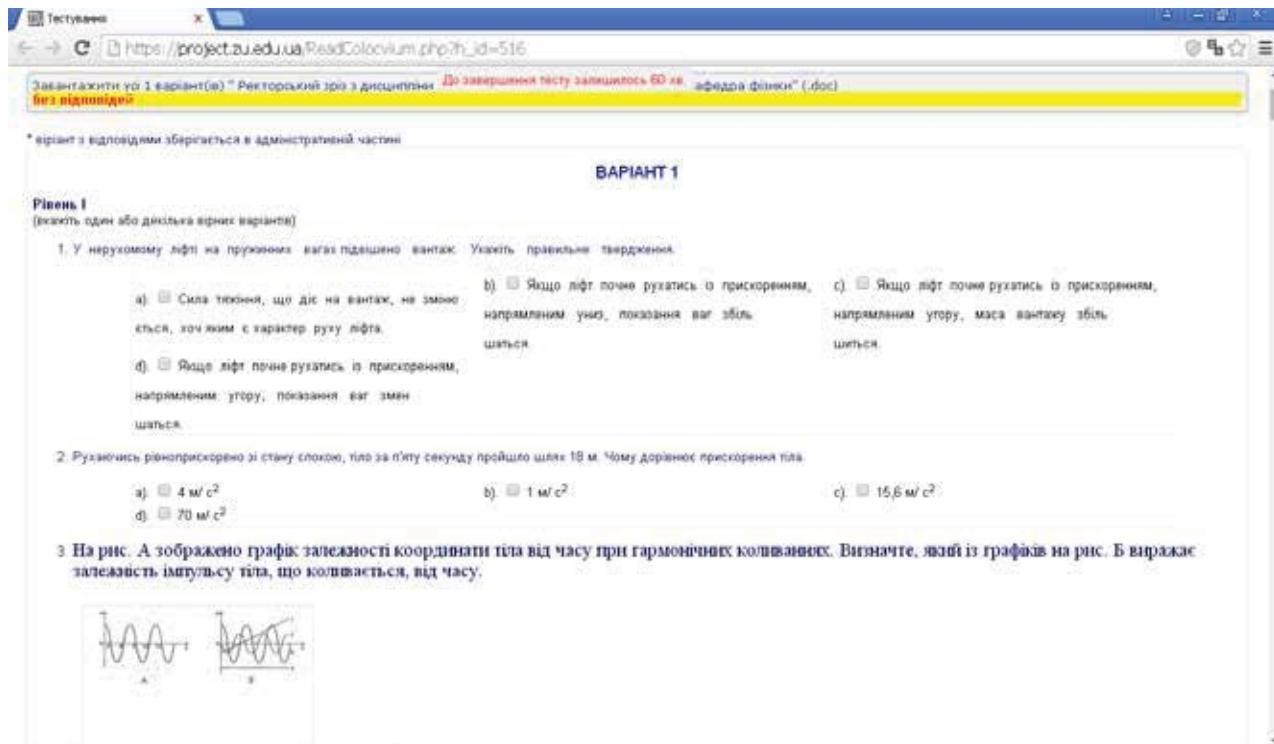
Тестування ×

https://project.zu.edu.ua/ReadColocvium.php?h_id=516

Завантажити усі 1 варіант(и) " Ректорський зріз з дисципліни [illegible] афедра фізики" (.doc)
До завершення тесту залишилось 60 хв.
без відповідей

* варіант з відповідями зберігається в адміністративній частині

ВАРІАНТ 1

Рівень І
(вкажіть один або декілька вірних варіантів)

1. У нерухомому ліфті на пружинних вагах підвішено вантаж. Укажіть правильне твердження.

a). Сила тяжіння, що діє на вантаж, не змінюється, хоч яким є характер руху ліфта.

b). Якщо ліфт почне рухатись із прискоренням, напрямленим униз, показання ваг збільшаться.

c). Якщо ліфт почне рухатись із прискоренням, напрямленим угору, маса вантажу збільшиться.

d). Якщо ліфт почне рухатись із прискоренням, напрямленим угору, показання ваг зменшаться.

2. Рухаючись рівноприскорено зі стану спокою, тіло за п'яту секунду пройшло шлях 18 м. Чому дорівнює прискорення тіла.

a). 4 м/ $с^2$

b). 1 м/ $с^2$

c). 15,6 м/ $с^2$

d). 70 м/ $с^2$

3. На рис. А зображено графік залежності координати тіла від часу при гармонічних коливаннях. Визначте, який із графіків на рис. Б виражає залежність імпульсу тіла, що коливається, від часу.

А

Б